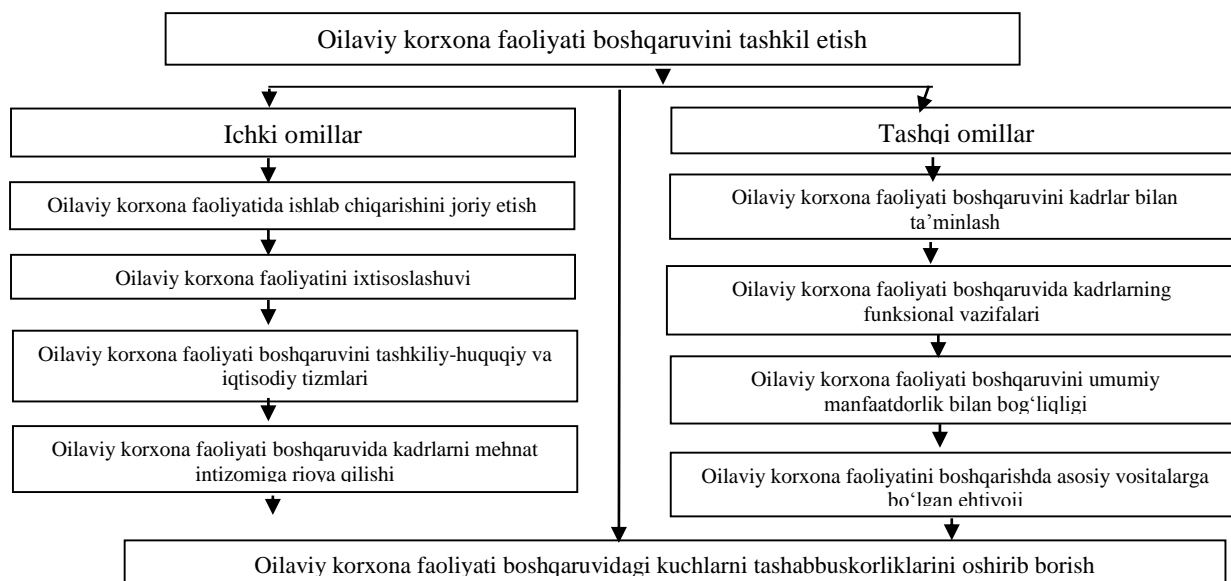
Oilaviy korxona faoliyati boshqaruvini tashkil etish

Ichki omillar

Oilaviy korxona faoliyatida ishlab chiqarishini joriy etish

Oilaviy korxona faoliyatini ixtisoslashuvi

Oilaviy korxona faoliyati boshqaruvini tashkiliy-huquqiy va iqtisodiy tizmlari

Oilaviy korxona faoliyati boshqaruvida kadrlarni mehnat intizomiga rioya qilishi

Tashqi omillar

Oilaviy korxona faoliyati boshqaruvini kadrlar bilan ta'minlash

Oilaviy korxona faoliyati boshqaruvida kadrlarning funksional vazifalari

Oilaviy korxona faoliyati boshqaruvini umumiy manfaatdorlik bilan bog'liqligi

Oilaviy korxona faoliyatini boshqarishda asosiy vositalarga bo'lgan ehtiyoji

Oilaviy korxona faoliyati boshqaruvidagi kuchlarni tashabbuskorliklarini oshirib borish